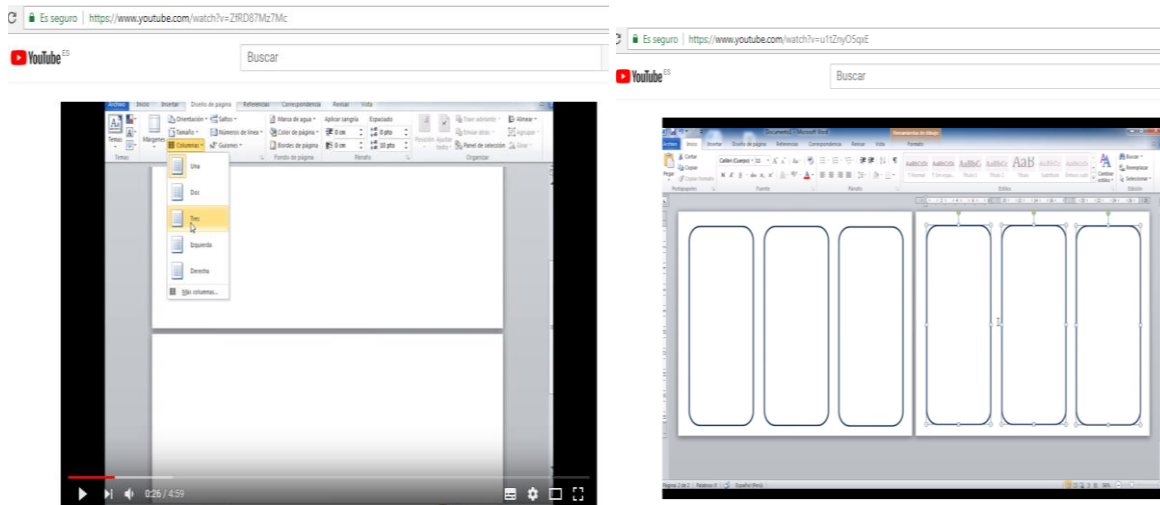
Es seguro | https://www.youtube.com/watch?v=ZfRD87Mz7Mc

YouTube ES

Buscar

Archivo Inicio Insertar Diseño de página Referencias Correspondencia Revisar Vista

Temas Márgenes Orientación Tamaño Columnas Saltos Números de línea Guiones Marca de agua Color de página Bordes de página Aplicar sangría Espaciado 0 cm 0 cm 0 pto 10 pto Posición Ajustar texto Traer adelante Enviar atrás Panel de selección Alinear Agrupar Girar

Temas Fondo de página Párrafo Organizar

Una
Dos
Tres
Izquierda
Derecha
Más columnas...

0:26 / 4:59

Es seguro | https://www.youtube.com/watch?v=u1tZnyO5qxE

YouTube ES

Buscar

Documento1 - Microsoft Word Herramientas de dibujo

Archivo Inicio Insertar Diseño de página Referencias Correspondencia Revisar Vista Formato

Cortar Copiar Copiar formato Pegar Calibri (Cuerpo) 11 AaBbCcDc AaBbCcDc AaBbC AaBbCc AaB AaBbCc AaBbCcDc Buscar Reemplazar Seleccionar Cambiar estilos

Portapapeles Fuente Párrafo Estilos Edición

Página: 2 de 2 Palabras: 0 Español (Perú) 90%